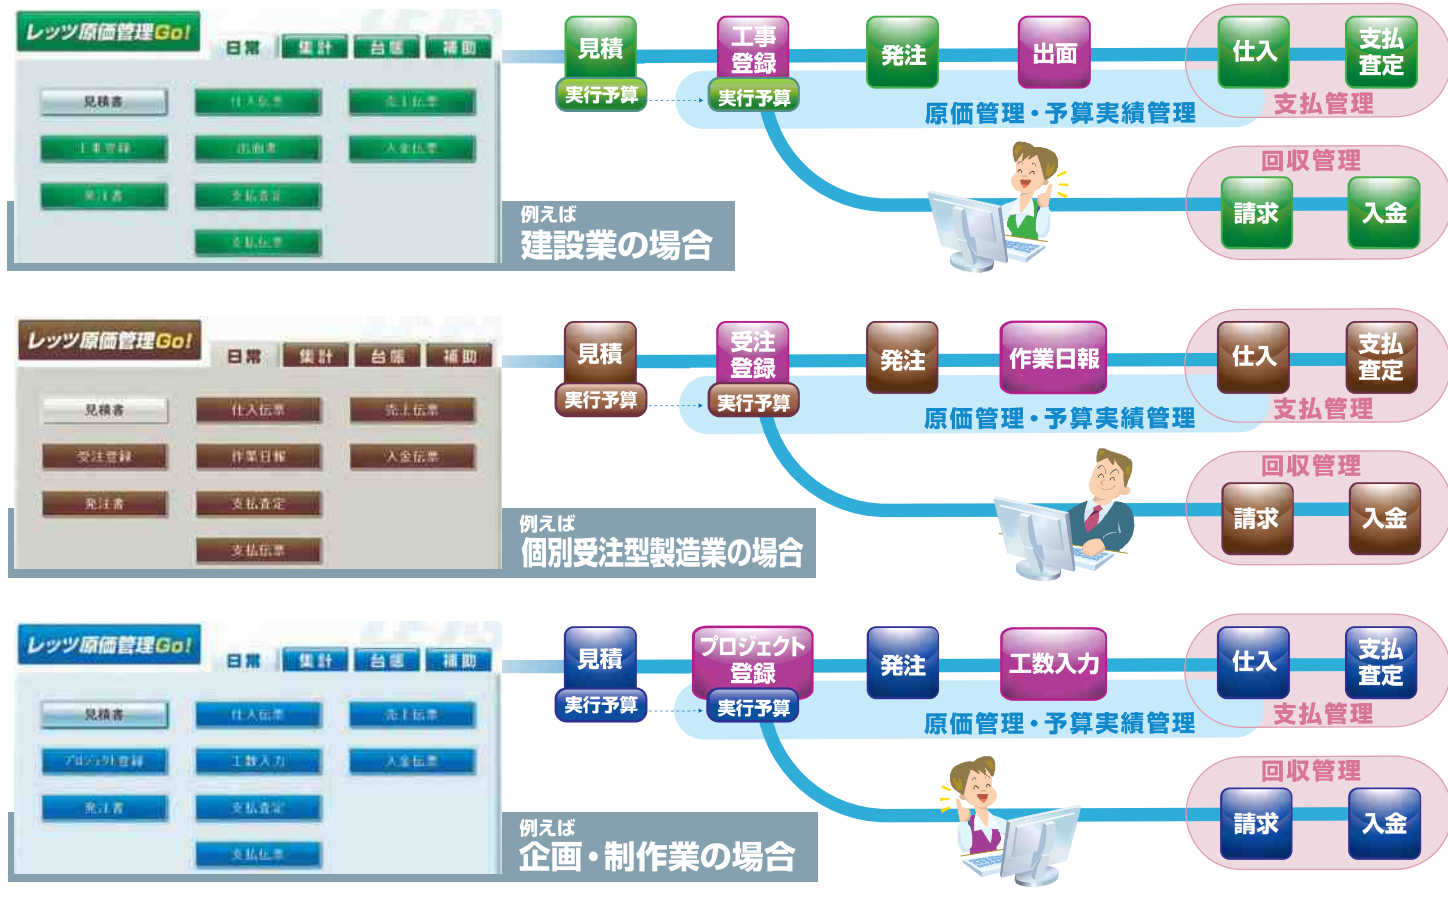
レッツ原価管理Go!
日常 集計 台帳 補助
見積書 仕入伝票 売上伝票
工事登録 出面表 入金伝票
発注書 支払査定
支払伝票

見積
実行予算
工事登録
実行予算
発注
出面
仕入
支払査定
原価管理・予算実績管理
支払管理
回収管理
請求
入金
例えば
建設業の場合

レッツ原価管理Go!
日常 集計 台帳 補助
見積書 仕入伝票 売上伝票
受注登録 作業日報 入金伝票
発注書 支払査定
支払伝票

見積
実行予算
受注登録
実行予算
発注
作業日報
仕入
支払査定
原価管理・予算実績管理
支払管理
回収管理
請求
入金
例えば
個別受注型製造業の場合

レッツ原価管理Go!
日常 集計 台帳 補助
見積書 仕入伝票 売上伝票
プロジェクト登録 工数入力 入金伝票
発注書 支払査定
支払伝票

見積
実行予算
プロジェクト登録
実行予算
発注
工数入力
仕入
支払査定
原価管理・予算実績管理
支払管理
回収管理
請求
入金
例えば
企画・制作業の場合